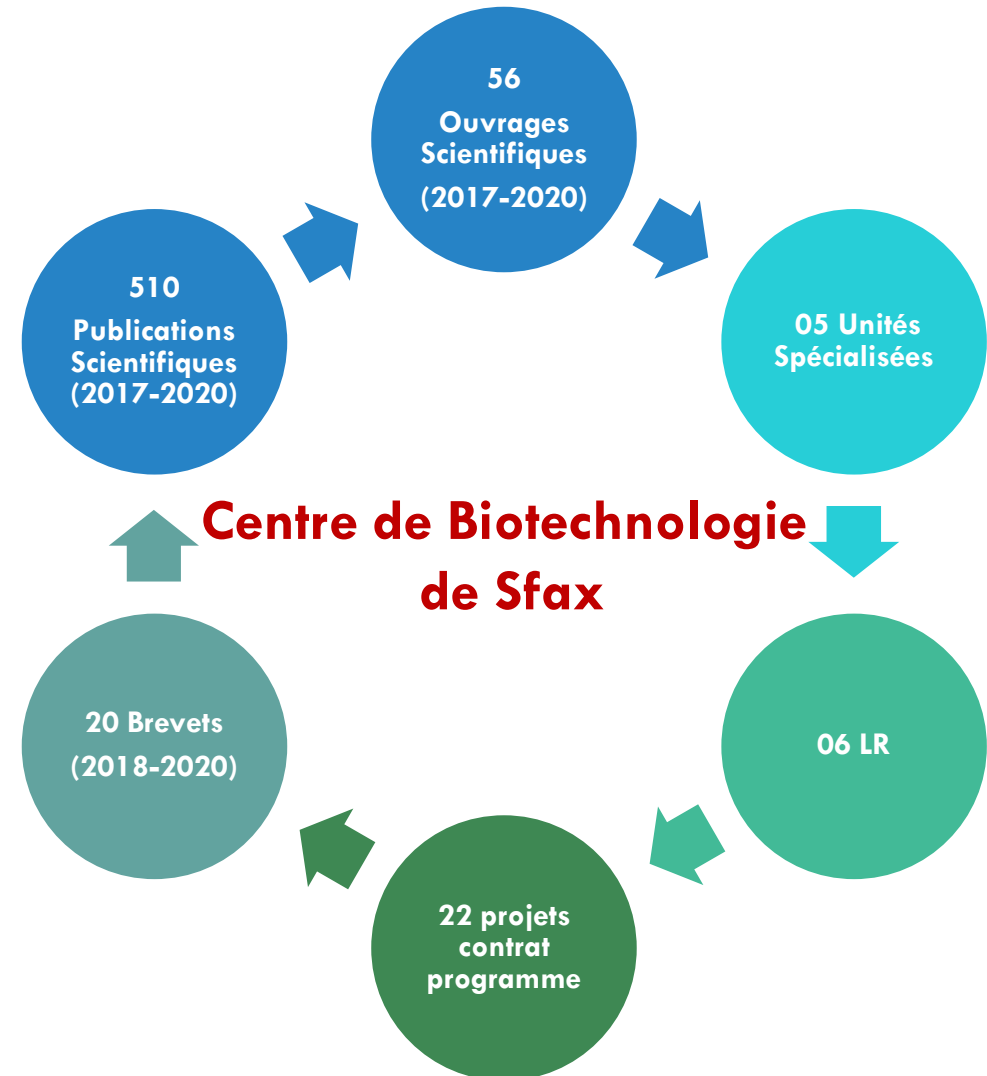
56
Ouvrages Scientifiques
(2017-2020)

05 Unités Spécialisées

06 LR

22 projets contrat programme

20 Brevets
(2018-2020)

510
Publications Scientifiques
(2017-2020)

Centre de Biotechnologie de Sfax